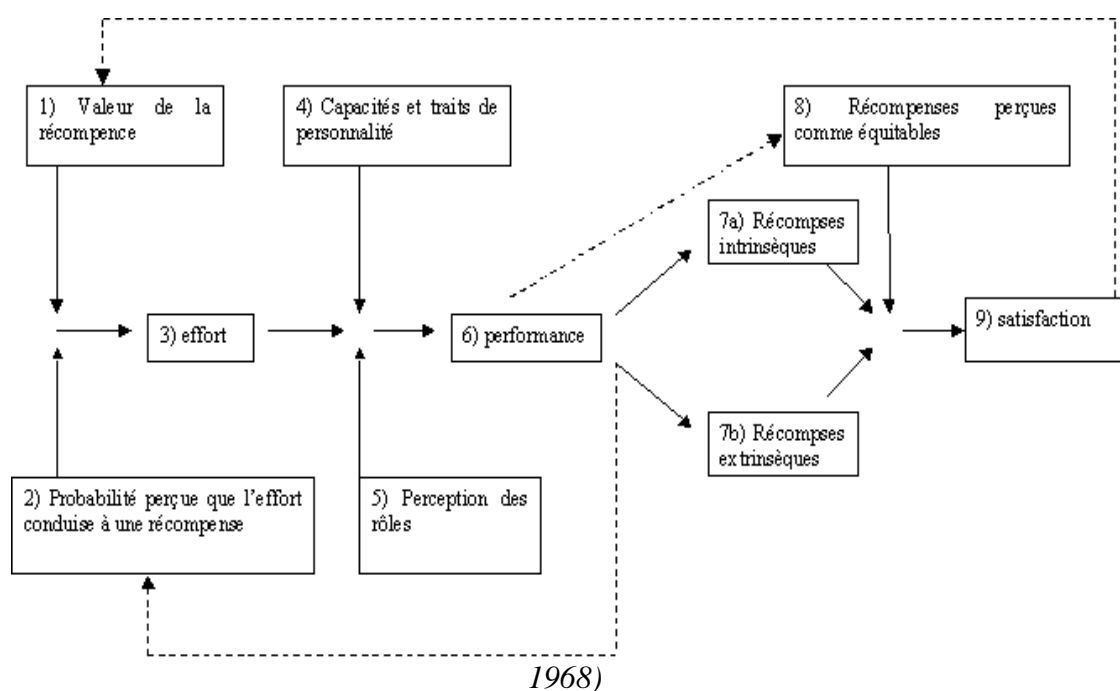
1) Valeur de la récompence

4) Capacités et traits de personnalité

8) Récompenses perçues comme équitables

7a) Récompses intrinsèques

3) effort

6) performance

9) satisfaction

7b) Récompses extrinsèques

2) Probabilité perçue que l'effort conduise à une récompense

5) Perception des rôles

1968)